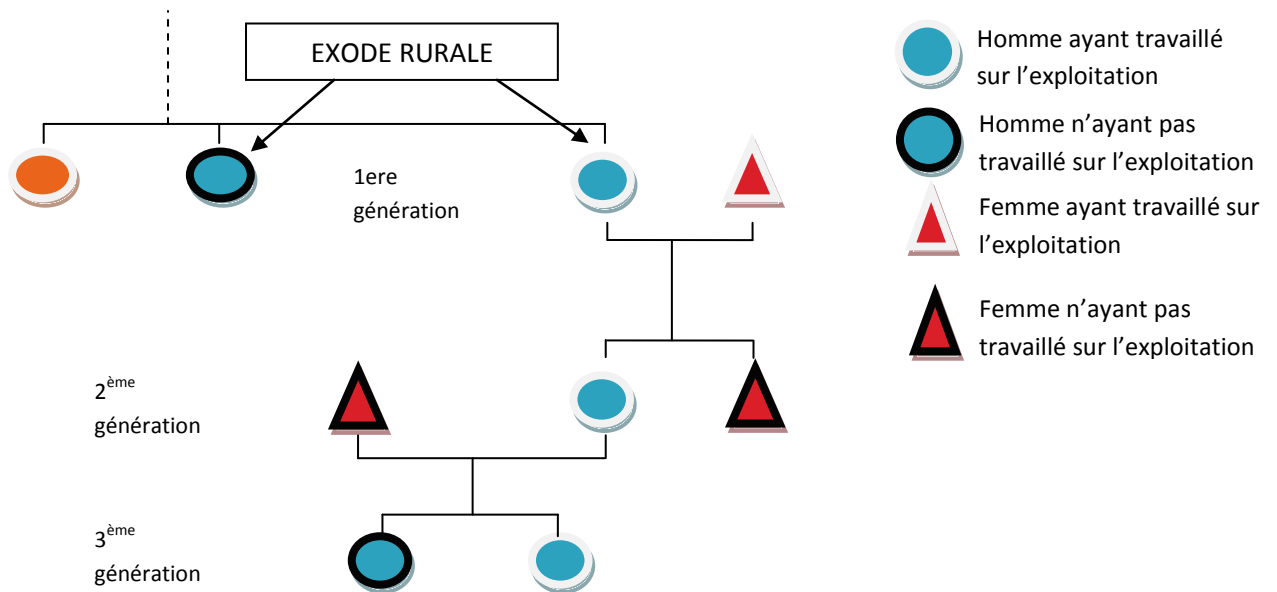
EXODE RURALE

1ere génération

2$^{ème}$ génération

3$^{ème}$ génération

Homme ayant travaillé sur l'exploitation

Homme n'ayant pas travaillé sur l'exploitation

Femme ayant travaillé sur l'exploitation

Femme n'ayant pas travaillé sur l'exploitation